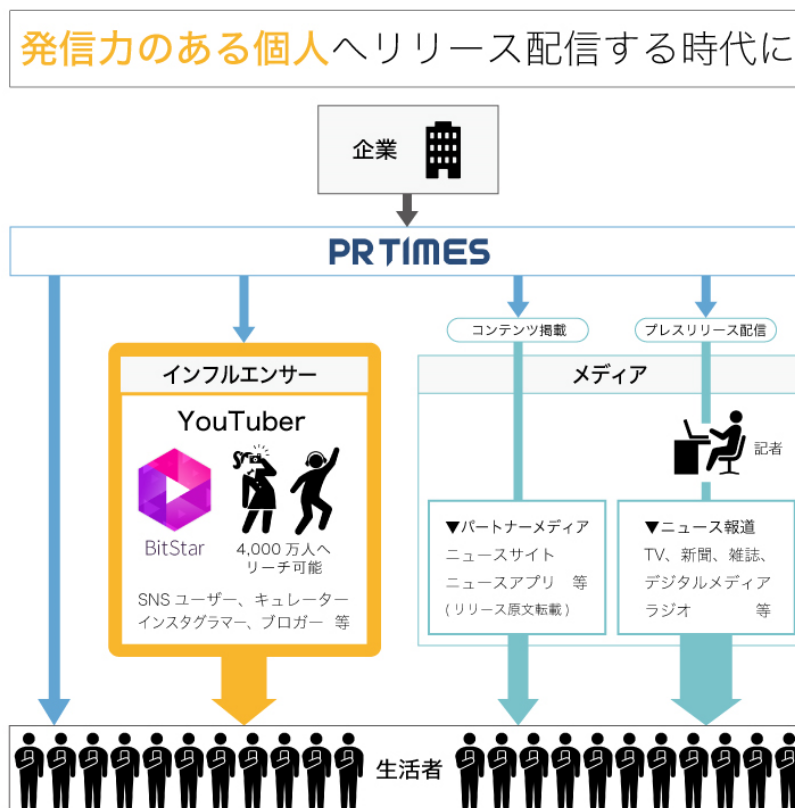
発信力のある個人へリリース配信する時代に

企業

PR TIMES

コンテンツ掲載

プレスリリース配信

インフルエンサー

YouTuber

BitStar

4,000 万人へリーチ可能

SNS ユーザー、キュレーターインスタグラマー、ブロガー 等

メディア

記者

▼パートナーメディア
ニュースサイト
ニュースアプリ 等
（リリース原文転載）

▼ニュース報道
TV、新聞、雑誌、
デジタルメディア
ラジオ 等

生活者